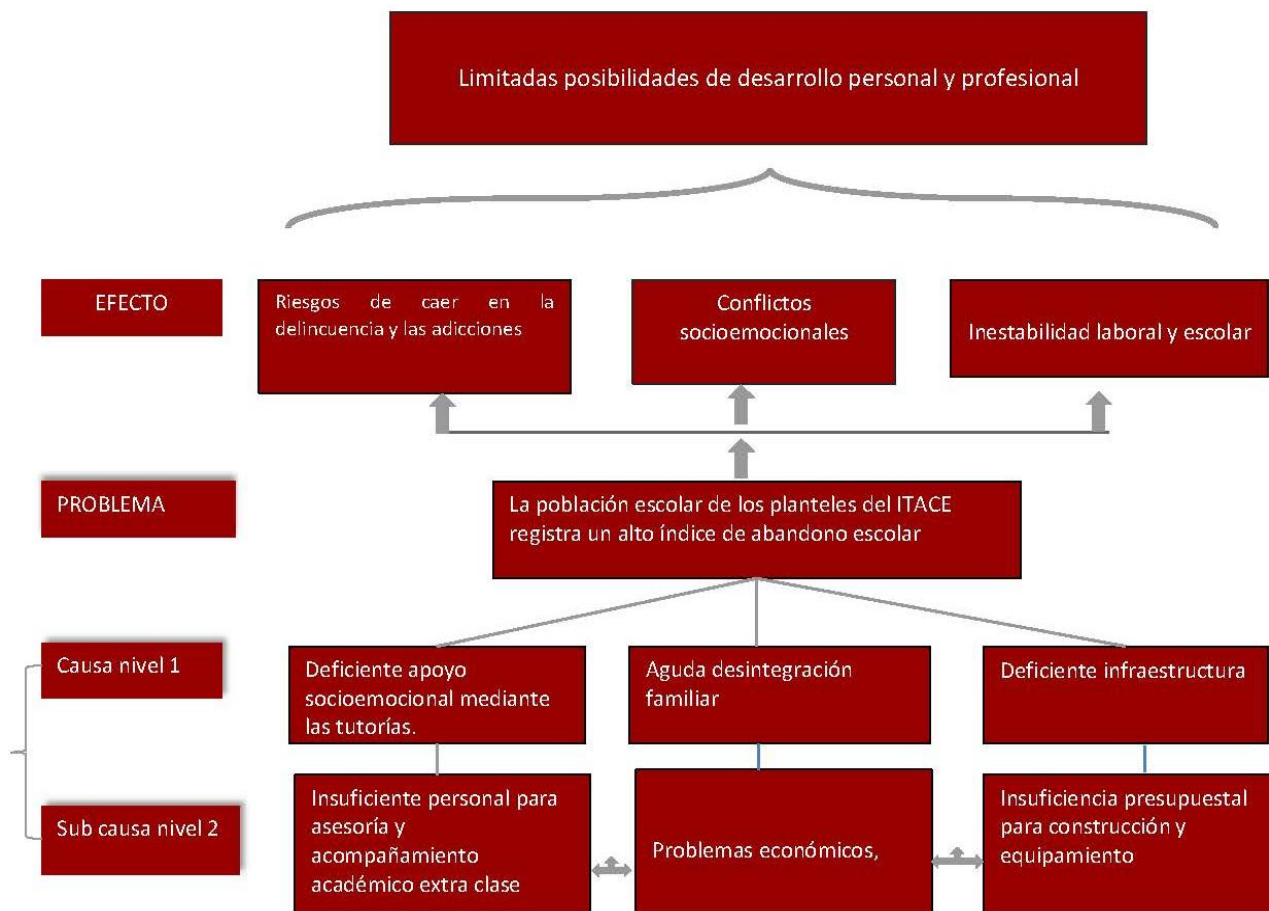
Limitadas posibilidades de desarrollo personal y profesional

EFECTO

Riesgos de caer en la delincuencia y las adicciones

Conflictos socioemocionales

Inestabilidad laboral y escolar

PROBLEMA

La población escolar de los planteles del ITACE registra un alto índice de abandono escolar

Causa nivel 1

Deficiente apoyo socioemocional mediante las tutorías.

Aguda desintegración familiar

Deficiente infraestructura

Sub causa nivel 2

Insuficiente personal para asesoría y acompañamiento académico extra clase

Problemas económicos,

Insuficiencia presupuestal para construcción y equipamiento